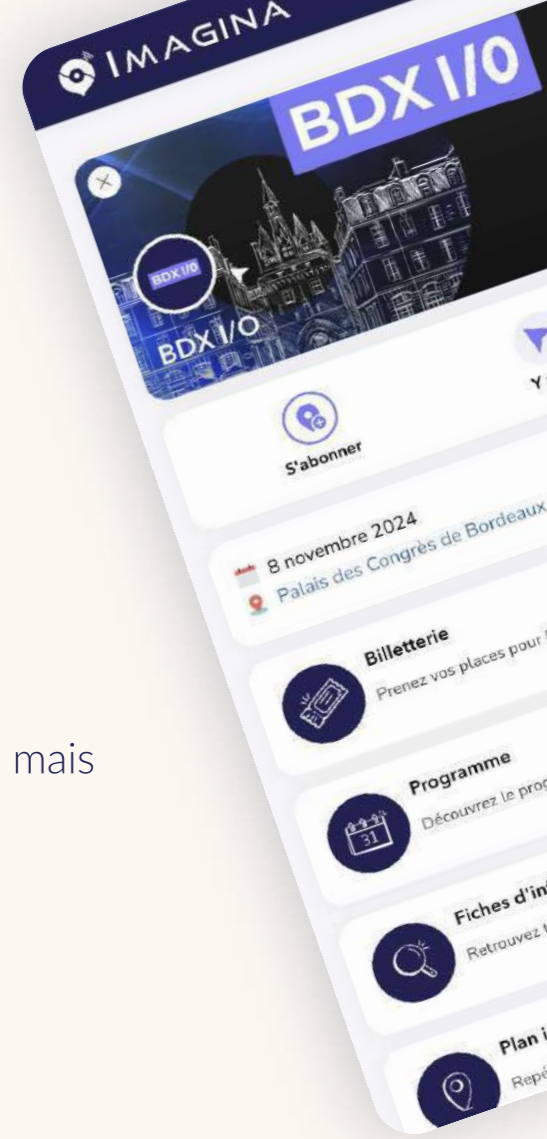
IMAGINA

BDX I/O

BDX I/O

BDX I/O

S'abonner

Y

8 novembre 2024
Palais des Congrès de Bordeaux

Billetterie
Prenez vos places pour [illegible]

Programme
Découvrez le prog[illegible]

31

Fiches d'in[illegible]
Retrouvez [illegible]

Plan i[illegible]
Repé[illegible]

mais